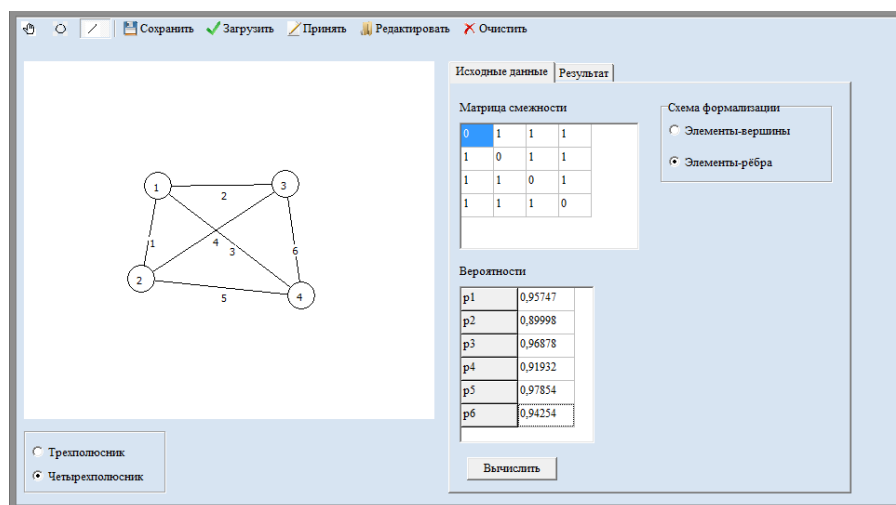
Сохранить Загрузить Принять Редактировать Очистить

1 2 3 4 1 2 4 3 6 5

Трехполюсник
Четырехполюсник

Исходные данные Результат

Матрица смежности

| 0 | 1 | 1 | 1 |
|---|---|---|---|
| 1 | 0 | 1 | 1 |
| 1 | 1 | 0 | 1 |
| 1 | 1 | 1 | 0 |

Схема формализации
Элементы-вершины
Элементы-рёбра

Вероятности

| p1 | 0,95747 |
|---|---|
| p2 | 0,89998 |
| p3 | 0,96878 |
| p4 | 0,91932 |
| p5 | 0,97854 |
| p6 | 0,94254 |

Вычислить